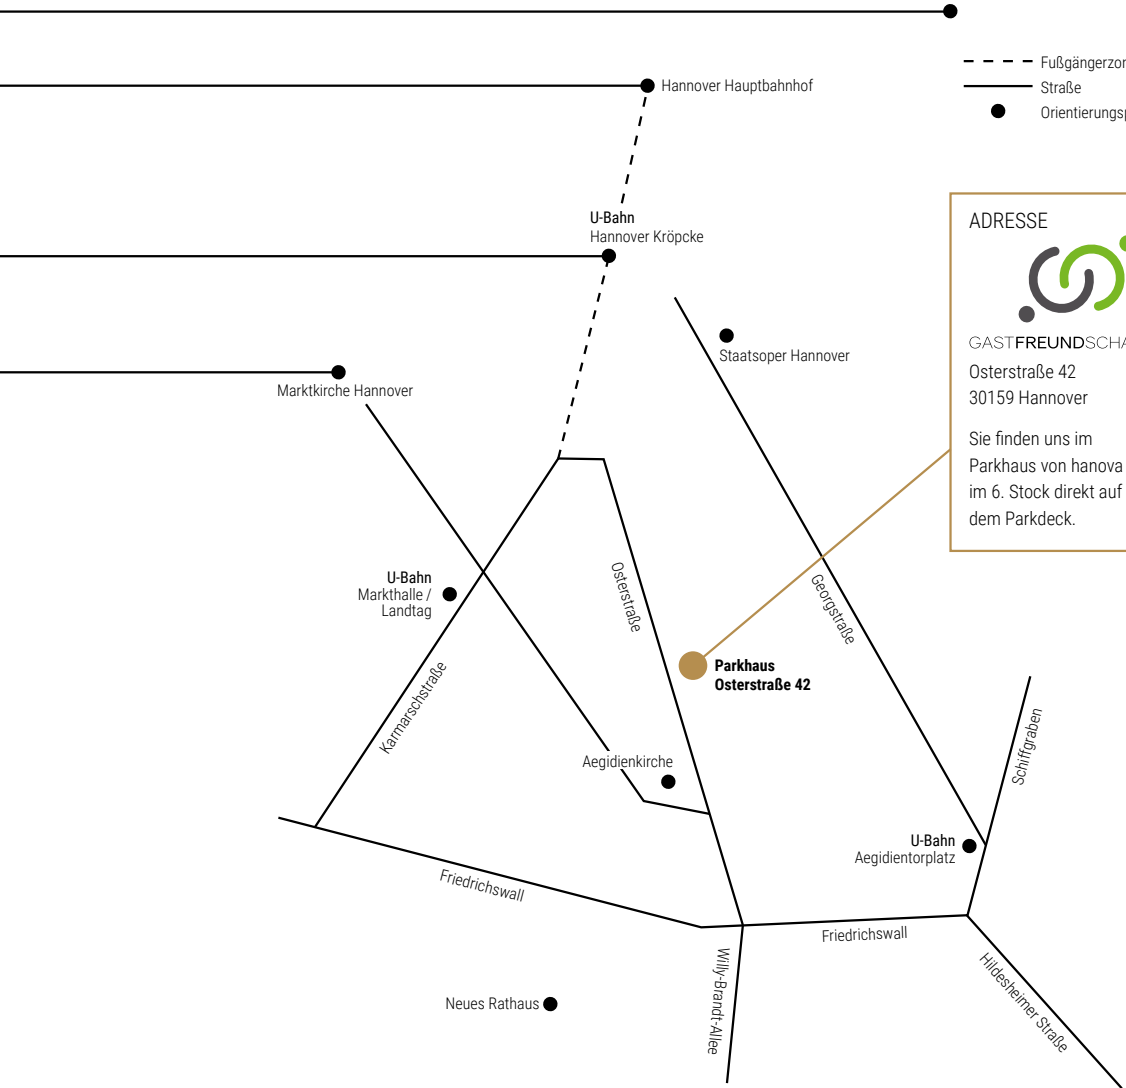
Fußgängerzon
Straße
Orientierungsp

Hannover Hauptbahnhof

U-Bahn
Hannover Kröpcke

ADRESSE

GASTFREUNDSCHA

Osterstraße 42
30159 Hannover

Sie finden uns im Parkhaus von hanova im 6. Stock direkt auf dem Parkdeck.

Staatsoper Hannover

Marktkirche Hannover

U-Bahn
Markthalle / Landtag

Osterstraße

Georgstraße

Parkhaus
Osterstraße 42

Karmarschstraße

Aegidienkirche

Schiffgraben

U-Bahn
Aegidientorplatz

Friedrichswall

Friedrichswall

Willy-Brandt-Allee

Hildesheimer Straße

Neues Rathaus